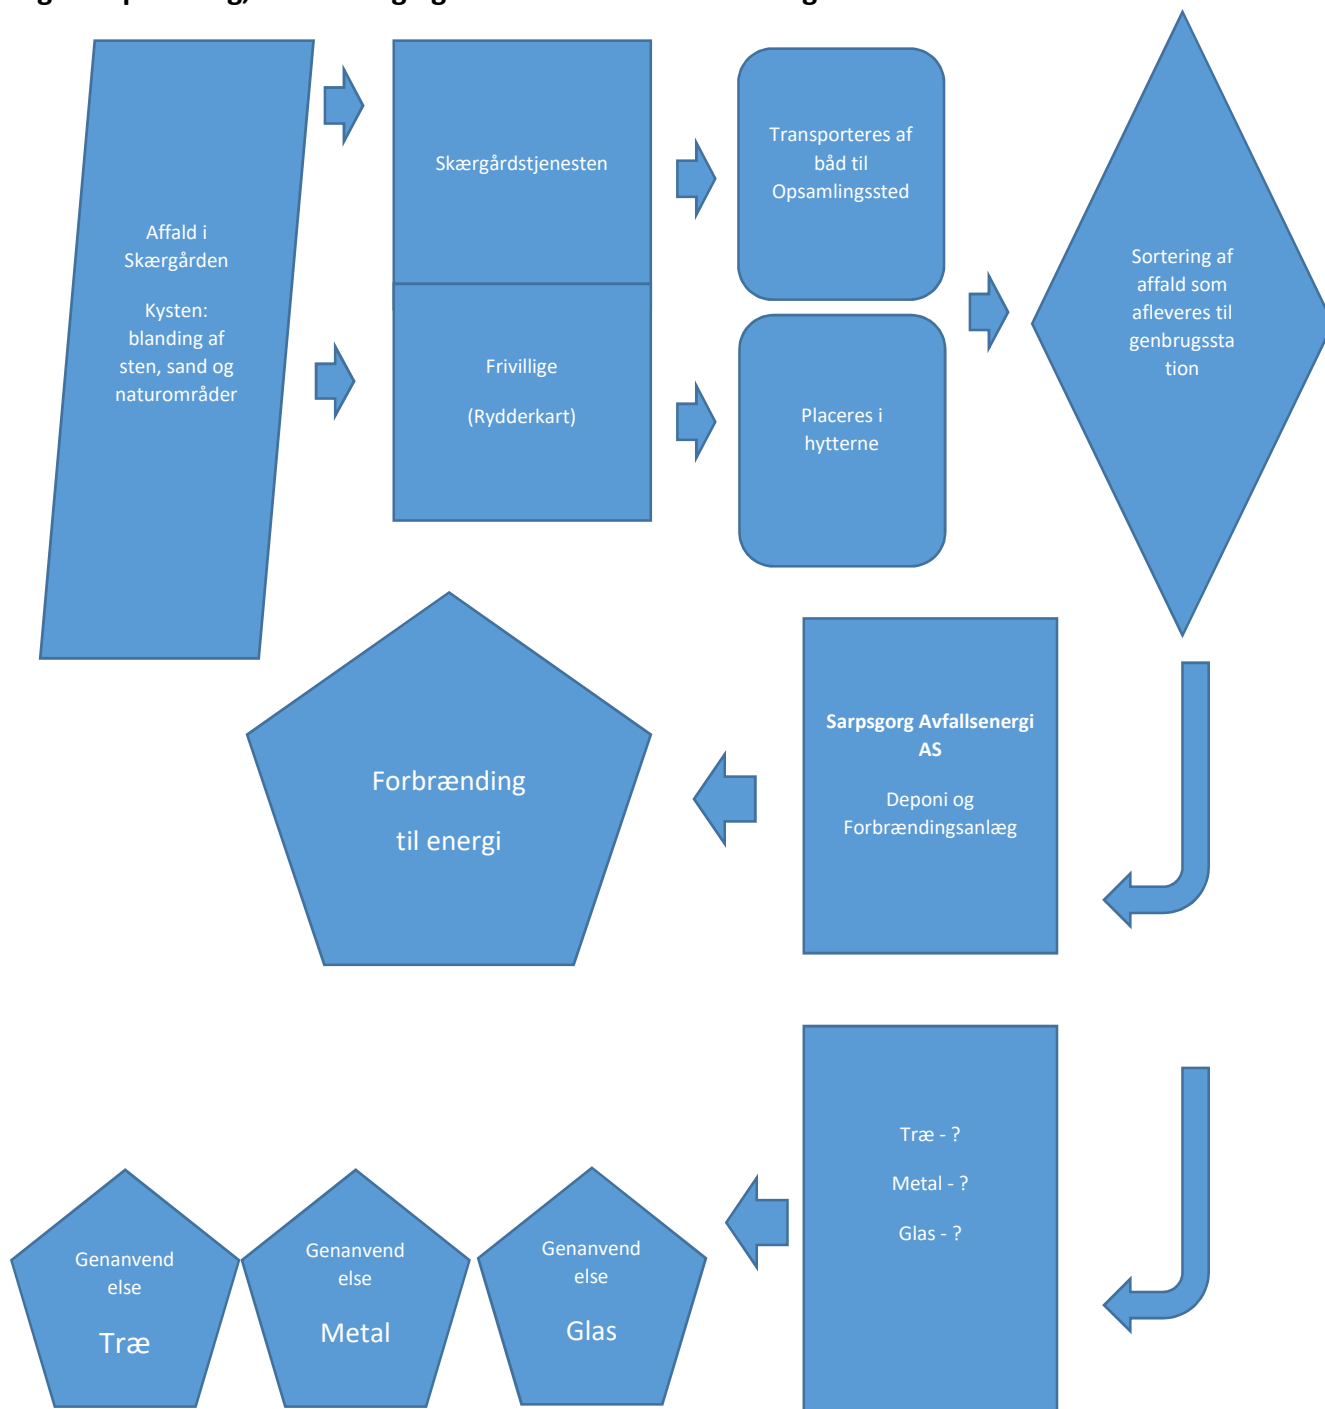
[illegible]

Affald i Skærgården

Kysten: blanding af sten, sand og naturområder

Skærgårdstjenesten

Frivillige

(Rydderkart)

Transporteres af båd til Opsamlingssted

Placeres i hytterne

Sortering af affald som afleveres til genbrugsstation

Sarpsgorg Avfallsenergi AS

Deponi og Forbrændingsanlæg

Forbrænding

til energi

Træ - ?

Metal - ?

Glas - ?

Genanvendelse

Glas

Genanvendelse

Metal

Genanvendelse

Træ